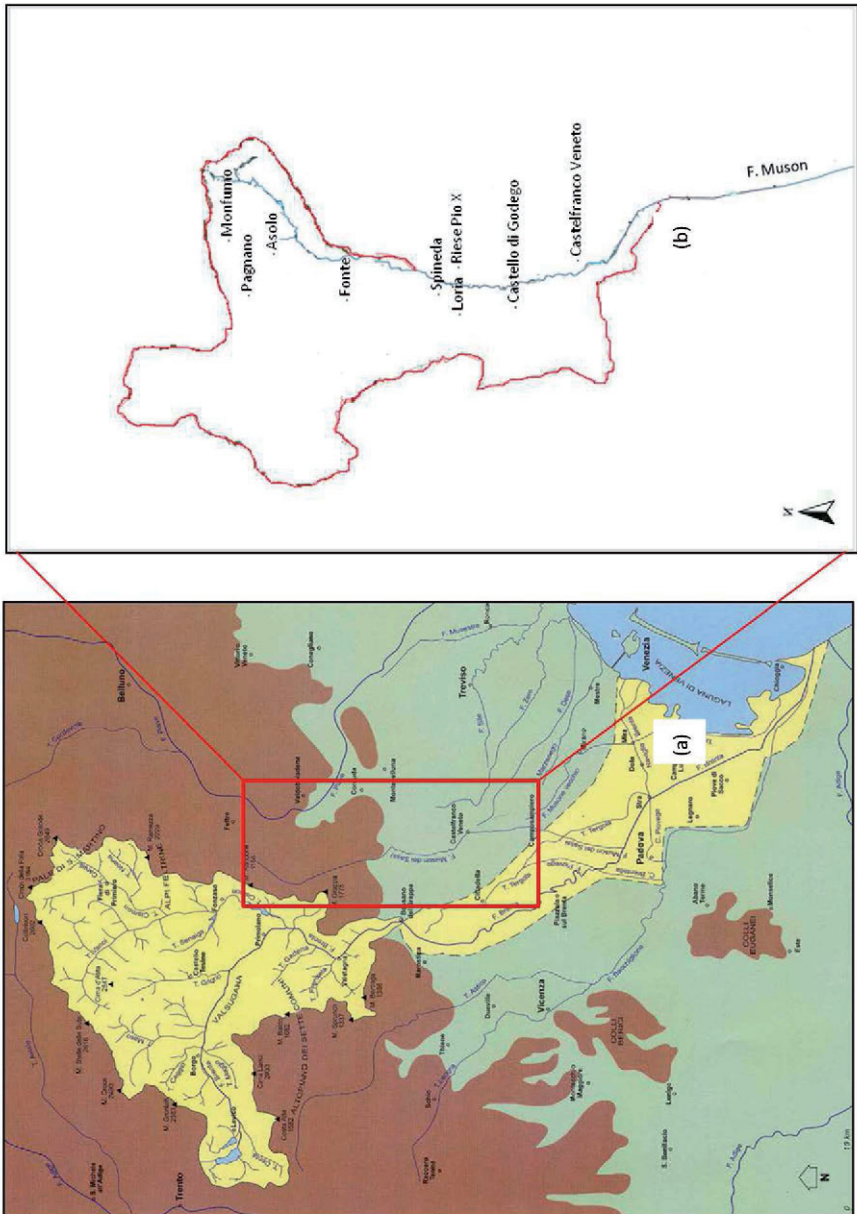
Monfumo
Pagnano
Asolo
Fonte
Spineda
Loria
Riese Pio X
Castello di Godego
Castelfranco Veneto
F. Muson
(b)
N

Belluno
Feltre
Treviso
Venezia
LAGUNA DI VENEZIA
Chioggia
Padova
Vicenza
Trento
Bassano del Grappa
Cittadella
Castelfranco Veneto
Montebelluna
Vittorio Veneto
Conegliano
Mestre
Dolo
Mira
Piove di Sacco
Legnaro
Abano Terme
Monselice
Este
COLLI EUGANEI
COLLI BERICI
Piazzola sul Brenta
Thiene
Schio
Lonigo
Marostica
VALSUGANA
Borgo
Primolano
ALPI FELTRINE
PALE DI S. MARTINO
ALTOPIANO DEI SETTE COMUNI
Levico
F. Brenta
F. Piave
F. Sile
F. Adige
F. Bacchiglione
F. Muson dei Sassi
F. Tergola
T. Cismon
T. Grigno
F. Dese
F. Zero
Rovereto
S. Bonifacio
(a)
N